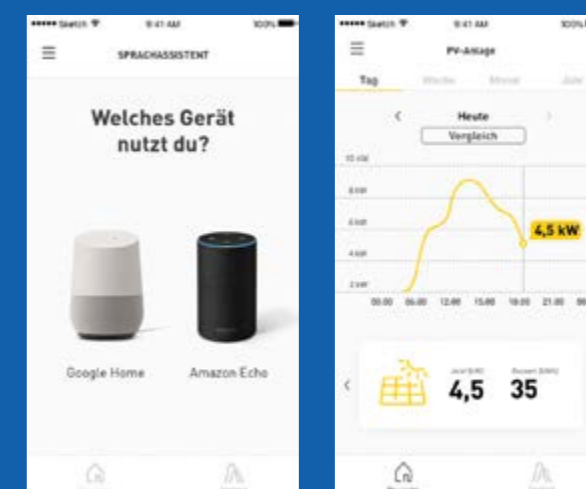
••••• Sketch 9:41 AM 100%

SPRACHASSISTENT

Welches Gerät nutzt du?

Google Home

Amazon Echo

••••• Sketch 9:41 AM 100%

PV-Anlage

Tag

Woche

Monat

Jahr

Heute

Vergleich

10 kW

8 kW

6 kW

4 kW

2 kW

00:00

06:00

12:00

15:00

18:00

21:00

4,5 kW

Jetzt [kW]

Heute [kWh]

4,5

35